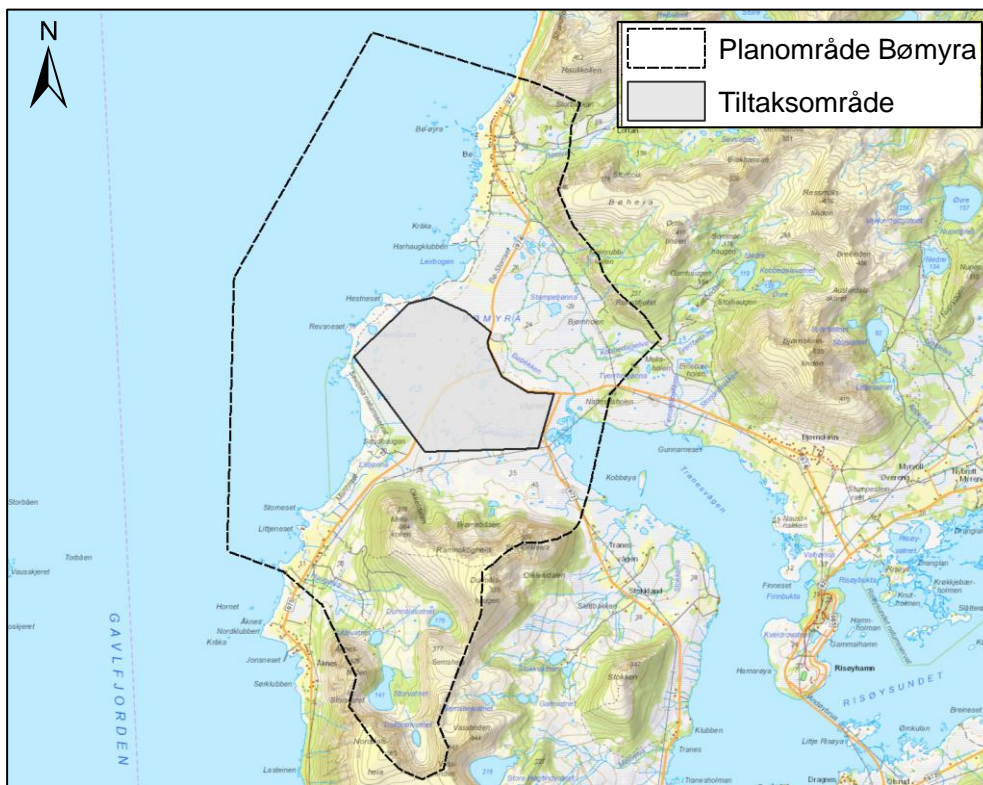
N

Planområde Bømyra

Tiltaksområde

Raudkollen

Bø

Bøøyra

Kråka

Harhaugklubben

Leirbogen

Hestneset

Revaneset

BØMYRA

Stamperbanna

Bjørnhoen

Nordmelan

Steinvågen

Gunnarneset

Kobbøya

Tranesvågen

Stoneset

Littjeneset

Storbåen

Torbåen

Vauskjeret

Hornet

Åknes

Nordklubben

Kråka

Jonsneset

Sørklubben

Ramnskogheia

Stokkan

Risøyhamn

RISØYSUNDET

Finneset

Finnbukta

Hamarøya

Klubben

Tranes

Litlje Risøya

Dragnes

Breneset

Ømkulan

Slåtteset

Bjørnskinn

Bø

Øvre

Bøhøya

GAVLFJORDEN